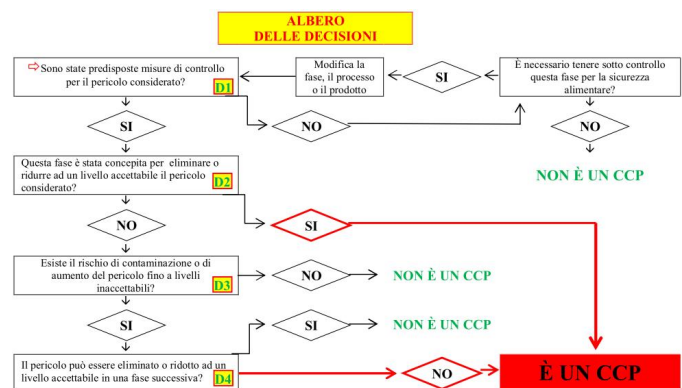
ALBERO
DELLE DECISIONI

Sono state predisposte misure di controllo per il pericolo considerato? D1

Modifica la fase, il processo o il prodotto

SI

È necessario tenere sotto controllo questa fase per la sicurezza alimentare?

SI

NO

NO

Questa fase è stata concepita per eliminare o ridurre ad un livello accettabile il pericolo considerato? D2

NON È UN CCP

NO

SI

Esiste il rischio di contaminazione o di aumento del pericolo fino a livelli inaccettabili? D3

NO

NON È UN CCP

SI

SI

NON È UN CCP

Il pericolo può essere eliminato o ridotto ad un livello accettabile in una fase successiva? D4

NO

È UN CCP